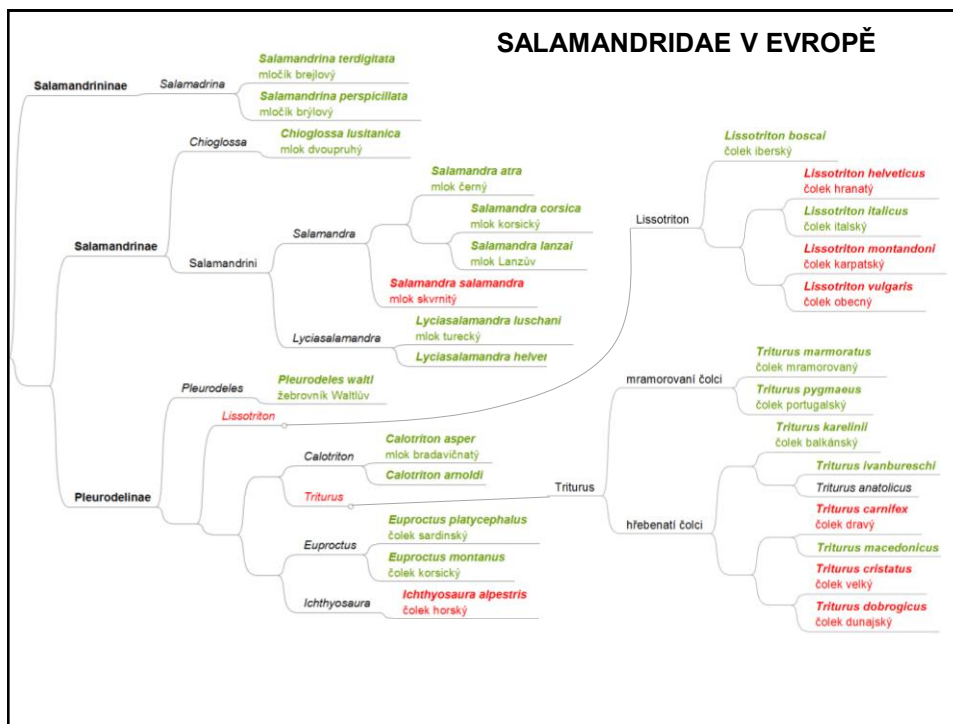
SALAMANDRIDAE V EVROPĚ

Salamandrininae

Salamadrina

Salamandrina terdigitata
mločík brejlový

Salamandrina perspicillata
mločík brýlový

Chioglossa

Chioglossa lusitanica
mlok dvoupruhý

Salamandrinae

Salamandrini

Salamandra

Salamandra atra
mlok černý

Salamandra corsica
mlok korsický

Salamandra lanzai
mlok Lanzův

Salamandra salamandra
mlok skvrnitý

Lyciasalamandra

Lyciasalamandra luschani
mlok turecký

Lyciasalamandra helveri

Pleurodeles

Pleurodeles waltl
žebrovník Waltlův

Lissotriton

Calotriton

Calotriton asper
mlok bradavičnatý

Calotriton arnoldi

Pleurodelinae

Triturus

Euproctus

Euproctus platycephalus
čolek sardinský

Euproctus montanus
čolek korsický

Ichthyosaura

Ichthyosaura alpestris
čolek horský

Lissotriton

Lissotriton boscai
čolek iberský

Lissotriton helveticus
čolek hranatý

Lissotriton italicus
čolek italský

Lissotriton montandoni
čolek karpatský

Lissotriton vulgaris
čolek obecný

Triturus

mramorovaní čolci

Triturus marmoratus
čolek mramorovaný

Triturus pygmaeus
čolek portugalský

hřebenatí čolci

Triturus karelinii
čolek balkánský

Triturus ivanbureschi

Triturus anatolicus

Triturus carnifex
čolek dravý

Triturus macedonicus

Triturus cristatus
čolek velký

Triturus dobrogicus
čolek dunajský